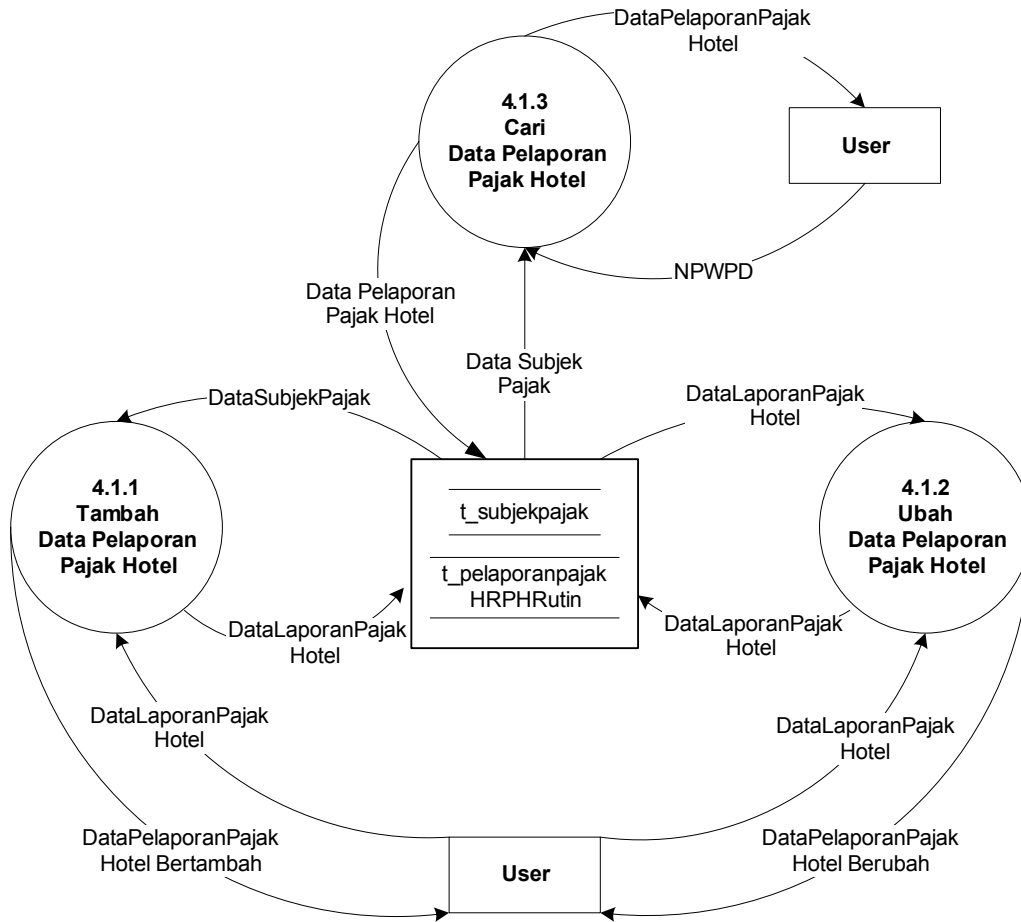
DataPelaporanPajak Hotel

4.1.3
Cari
Data Pelaporan
Pajak Hotel

User

NPWPD

Data Pelaporan Pajak Hotel

Data Subjek Pajak

DataSubjekPajak

DataLaporanPajak Hotel

4.1.1
Tambah
Data Pelaporan
Pajak Hotel

t_subjekpajak

t_pelaporanpajak
HRPHRutin

4.1.2
Ubah
Data Pelaporan
Pajak Hotel

DataLaporanPajak Hotel

DataLaporanPajak Hotel

DataLaporanPajak Hotel

DataLaporanPajak Hotel

DataPelaporanPajak Hotel Bertambah

User

DataPelaporanPajak Hotel Berubah